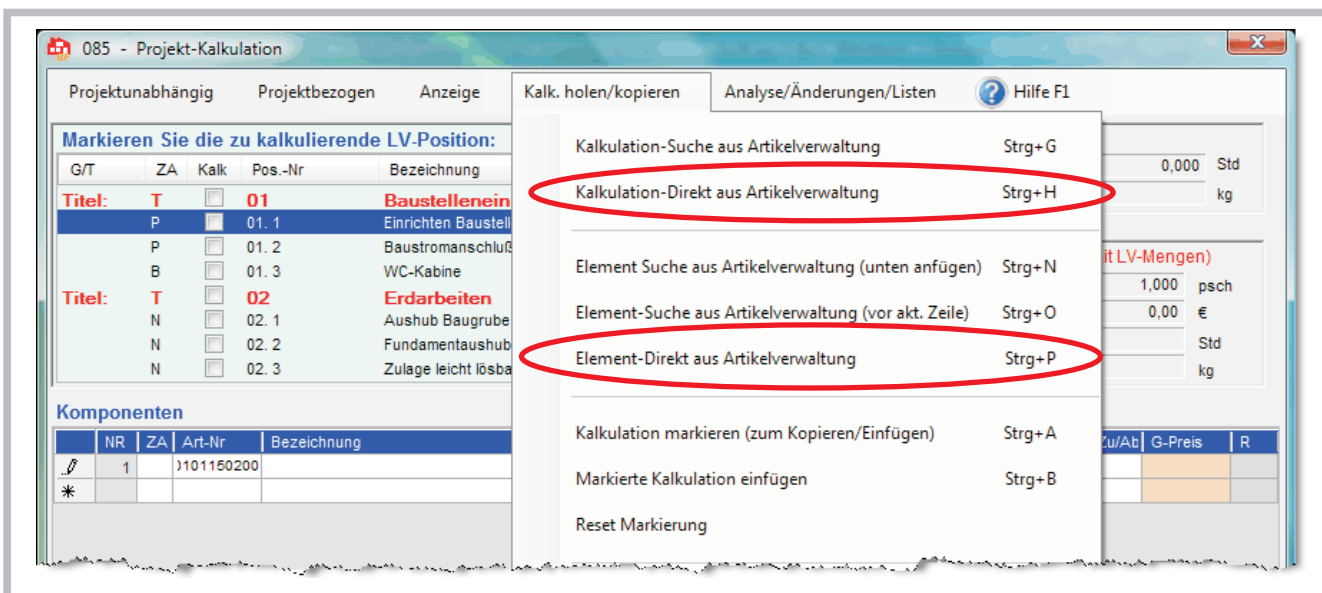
085 - Projekt-Kalkulation

Projektunabhängig   Projektbezogen   Anzeige   Kalk. holen/kopieren   Analyse/Änderungen/Listen   Hilfe F1

Markieren Sie die zu kalkulierende LV-Position:

| G/T | ZA | Kalk | Pos.-Nr | Bezeichnung |
|---|---|---|---|---|
| Titel: | T | | 01 | Baustellenein |
| | P | | 01. 1 | Einrichten Baustell |
| | P | | 01. 2 | Baustromanschluß |
| | B | | 01. 3 | WC-Kabine |
| Titel: | T | | 02 | Erdarbeiten |
| | N | | 02. 1 | Aushub Baugrube |
| | N | | 02. 2 | Fundamentaushub |
| | N | | 02. 3 | Zulage leicht lösba |

Kalkulation-Suche aus Artikelverwaltung   Strg+G
Kalkulation-Direkt aus Artikelverwaltung   Strg+H
Element Suche aus Artikelverwaltung (unten anfügen)   Strg+N
Element-Suche aus Artikelverwaltung (vor akt. Zeile)   Strg+O
Element-Direkt aus Artikelverwaltung   Strg+P
Kalkulation markieren (zum Kopieren/Einfügen)   Strg+A
Markierte Kalkulation einfügen   Strg+B
Reset Markierung

0,000 Std
kg
it LV-Mengen)
1,000 psch
0,00 €
Std
kg

Komponenten

| | NR | ZA | Art-Nr | Bezeichnung | Zu/Ab | G-Preis | R |
|---|---|---|---|---|---|---|---|
| | 1 | | )101150200 | | | | |
| * | | | | | | | |